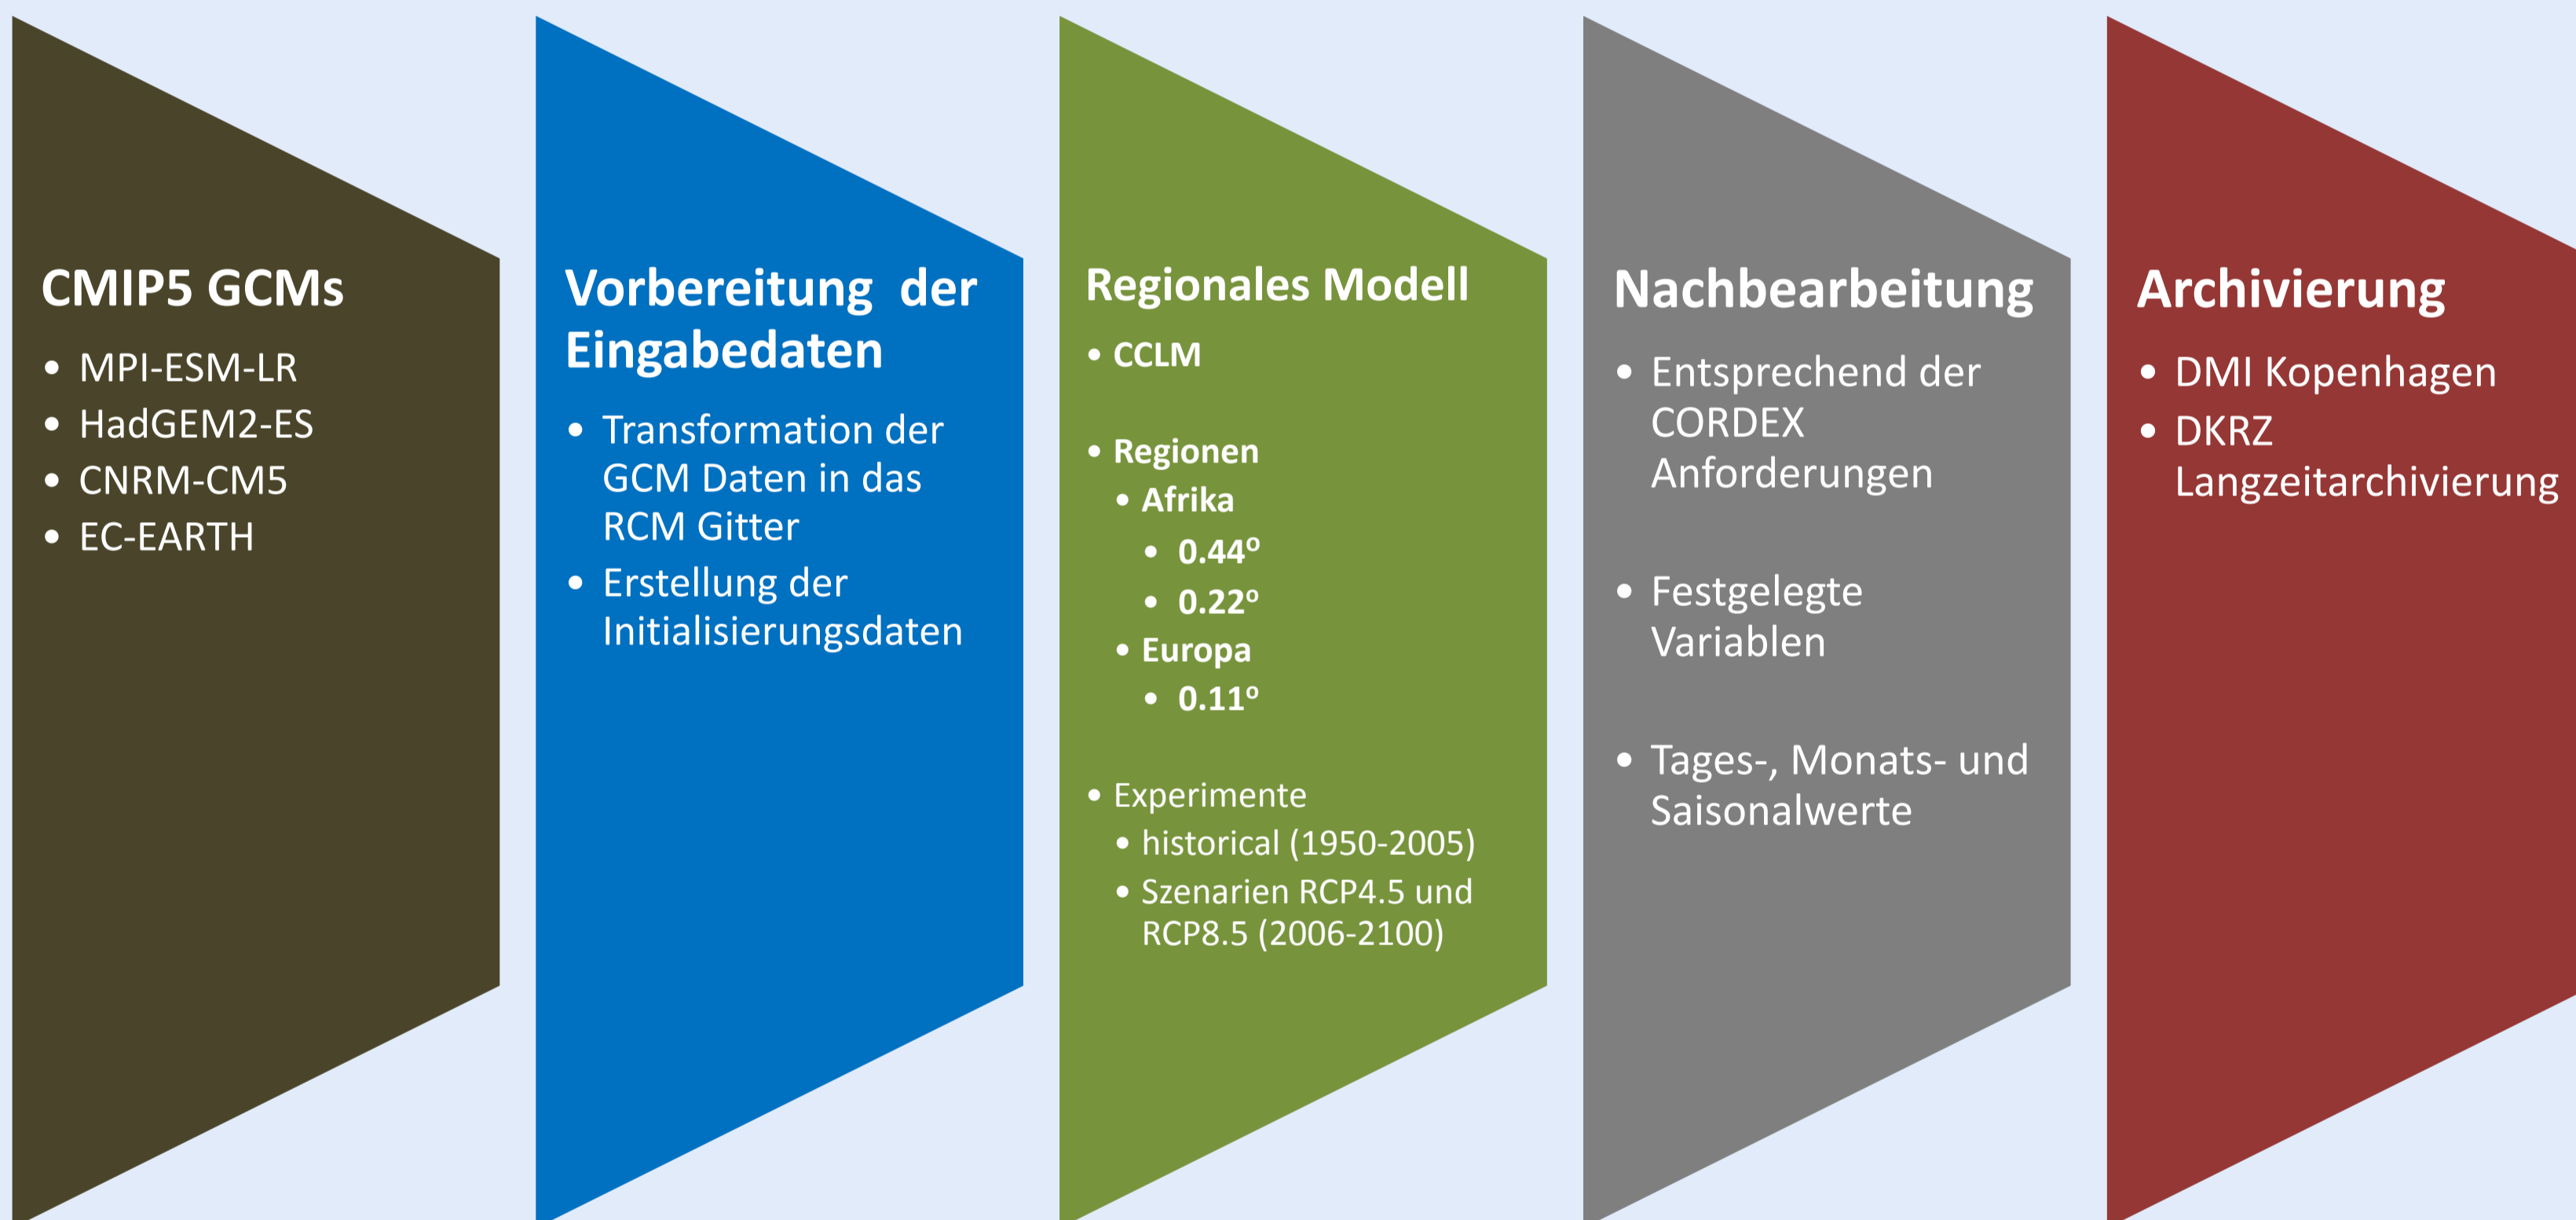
CMIP5 GCMs

- MPI-ESM-LR
- HadGEM2-ES
- CNRM-CM5
- EC-EARTH

Vorbereitung der Eingabedaten

- Transformation der GCM Daten in das RCM Gitter
- Erstellung der Initialisierungsdaten

Regionales Modell

- CCLM

- Regionen
  - Afrika
    - 0.44º
    - 0.22º
  - Europa
    - 0.11º

- Experimente
  - historical (1950-2005)
  - Szenarien RCP4.5 und RCP8.5 (2006-2100)

Nachbearbeitung

- Entsprechend der CORDEX Anforderungen

- Festgelegte Variablen

- Tages-, Monats- und Saisonalwerte

Archivierung

- DMI Kopenhagen
- DKRZ Langzeitarchivierung